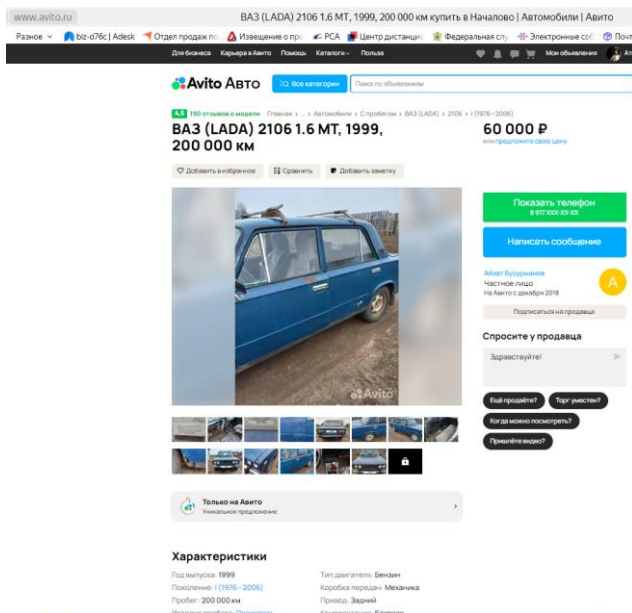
www.avito.ru

ВАЗ (LADA) 2106 1.6 MT, 1999, 200 000 км купить в Началово | Автомобили | Авито

Разное | biz-d76c | Adesk | Отдел продаж по | Извещение о про | РСА | Центр дистанцио | Федеральная слу | Электронные сов | Почт

Для бизнеса | Карьера в Авито | Помощь | Каталоги | Польза | Мои объявления

Avito Авто | Все категории | Поиск по объявлениям

4,8 190 отзывов о модели | Главная › ... › Автомобили › С пробегом › ВАЗ (LADA) › 2106 › I (1976—2006)

ВАЗ (LADA) 2106 1.6 MT, 1999, 200 000 км

60 000 ₽
или предложите свою цену

Добавить в избранное | Сравнить | Добавить заметку

Avito

Показать телефон
8 917 XXX-XX-XX

Написать сообщение

Айзат Бусурманов
Частное лицо
На Авито с декабря 2018

A

Подписаться на продавца

Спросите у продавца

Здравствуйте!

Ещё продаёте? | Торг уместен? | Когда можно посмотреть? | Пришлёте видео?

Только на Авито
Уникальное предложение

Характеристики

Год выпуска: 1999
Поколение: I (1976—2006)
Пробег: 200 000 км
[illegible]

Тип двигателя: Бензин
Коробка передач: Механика
Привод: Задний
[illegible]